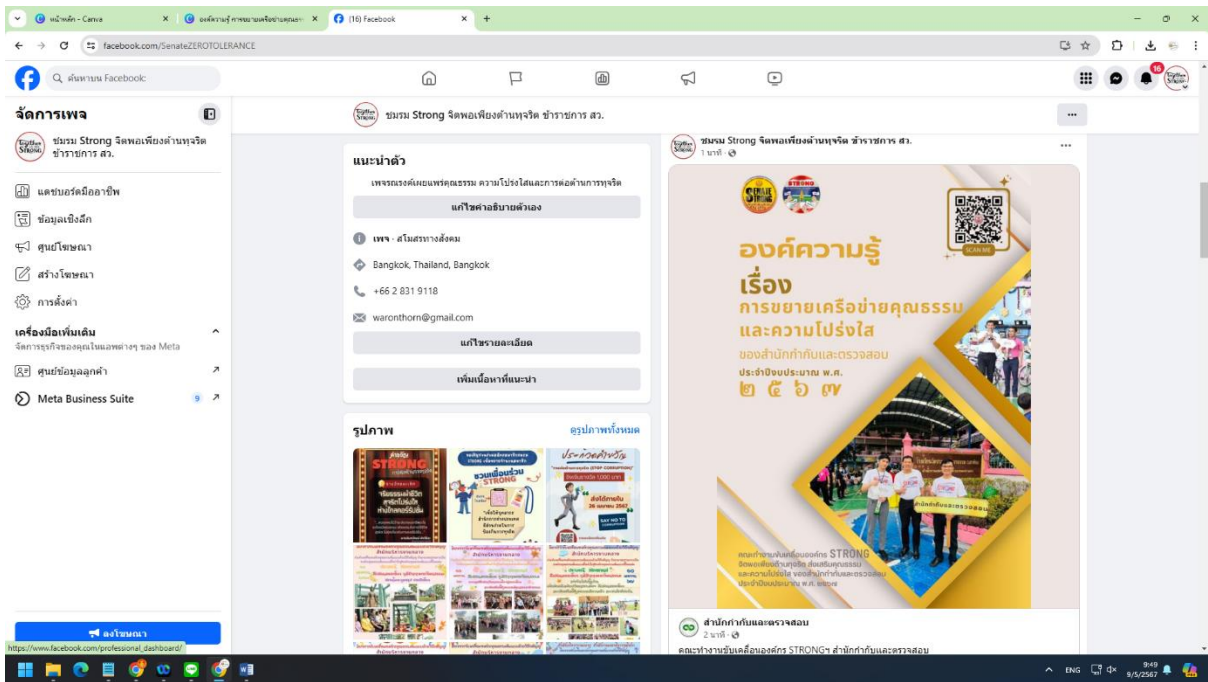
หน้าหลัก - Canva
องค์ความรู้ การขยายเครือข่ายคุณธร
(16) Facebook

facebook.com/SenateZEROTOLERANCE

ค้นหาบน Facebook

16

จัดการเพจ

ชมรม Strong จิตพอเพียงต้านทุจริต ข้าราชการ สว.

แดชบอร์ดมืออาชีพ
ข้อมูลเชิงลึก
ศูนย์โฆษณา
สร้างโฆษณา
การตั้งค่า

เครื่องมือเพิ่มเติม
จัดการธุรกิจของคุณในแอพต่างๆ ของ Meta

ศูนย์ข้อมูลลูกค้า
Meta Business Suite 9

ลงโฆษณา

https://www.facebook.com/professional_dashboard/

ชมรม Strong จิตพอเพียงต้านทุจริต ข้าราชการ สว.

แนะนำตัว
เพจรณรงค์เผยแพร่คุณธรรม ความโปร่งใสและการต่อต้านการทุจริต
แก้ไขคำอธิบายตัวเอง
เพจ · สโมสรทางสังคม
Bangkok, Thailand, Bangkok
+66 2 831 9118
waronthorn@gmail.com
แก้ไขรายละเอียด
เพิ่มเนื้อหาที่แนะนำ

รูปภาพ
ดูรูปภาพทั้งหมด

ชมรม Strong จิตพอเพียงต้านทุจริต ข้าราชการ สว.
1 นาที ·

องค์ความรู้
เรื่อง
การขยายเครือข่ายคุณธรรม
และความโปร่งใส
ของสำนักกำกับและตรวจสอบ
ประจำปีงบประมาณ พ.ศ.
๒๕๖๗

SCAN ME

สำนักกำกับและตรวจสอบ
2 นาที ·
คณะทำงานขับเคลื่อนองค์กร STRONGฯ สำนักกำกับและตรวจสอบ

ENG 9:49 9/5/2567